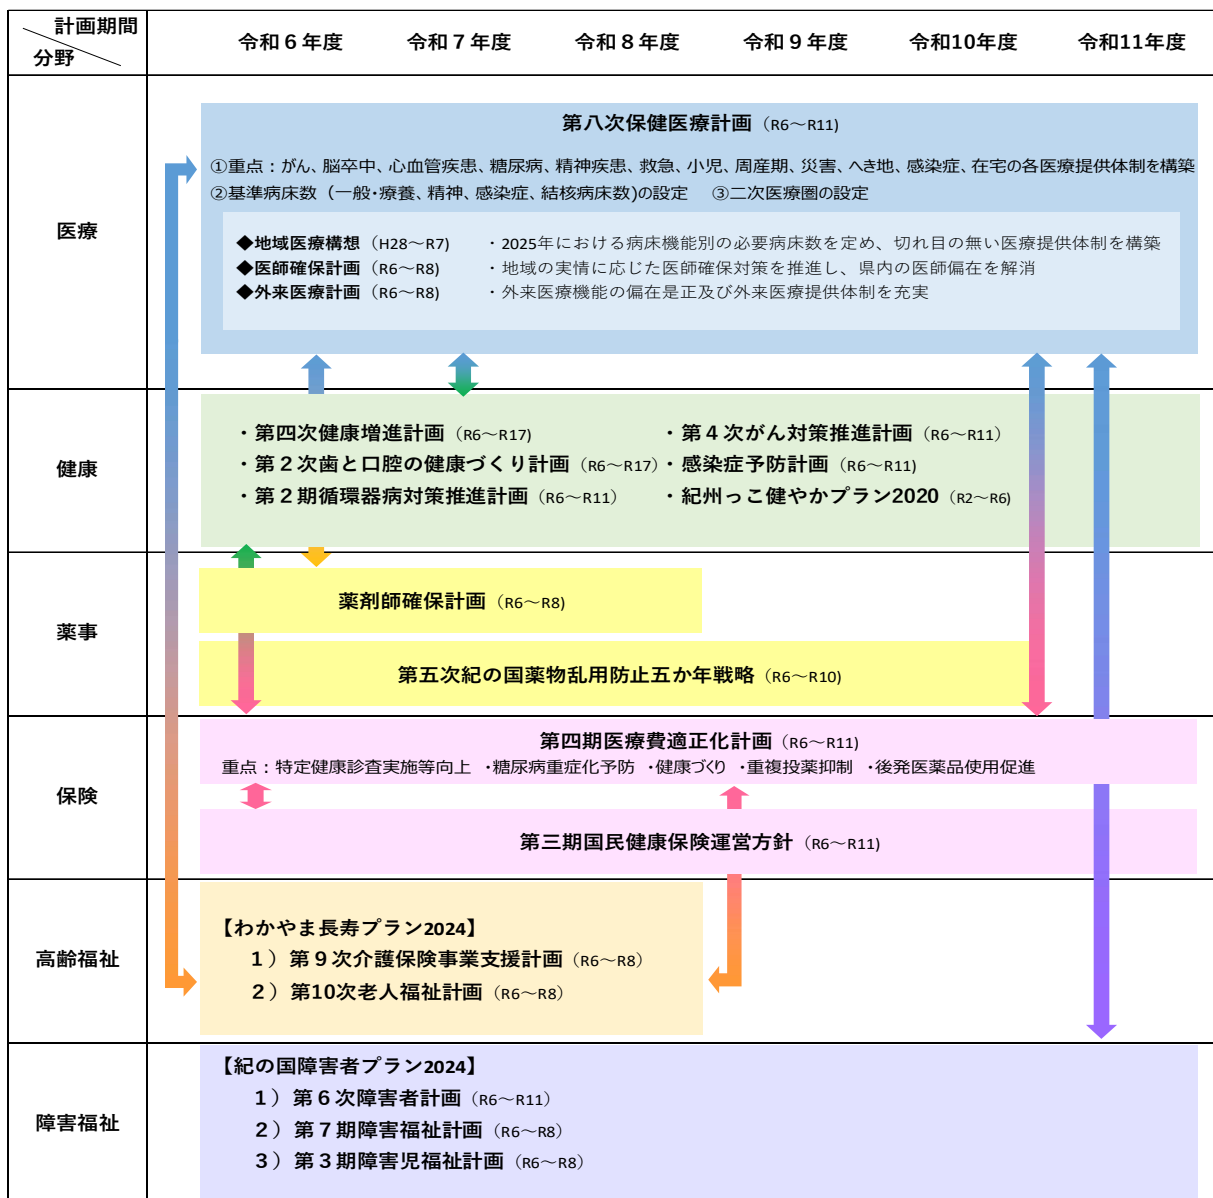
| 計画期間 分野 | 令和６年度 | 令和７年度 | 令和８年度 | 令和９年度 | 令和10年度 | 令和11年度 |
|---|---|---|---|---|---|---|

医療

第八次保健医療計画（R6～R11）

①重点：がん、脳卒中、心血管疾患、糖尿病、精神疾患、救急、小児、周産期、災害、へき地、感染症、在宅の各医療提供体制を構築
②基準病床数（一般･療養、精神、感染症、結核病床数)の設定　③二次医療圏の設定

◆地域医療構想（H28～R7）　・2025年における病床機能別の必要病床数を定め、切れ目の無い医療提供体制を構築
◆医師確保計画（R6～R8）　・地域の実情に応じた医師確保対策を推進し、県内の医師偏在を解消
◆外来医療計画（R6～R8）　・外来医療機能の偏在是正及び外来医療提供体制を充実

健康

・第四次健康増進計画（R6～R17）
・第２次歯と口腔の健康づくり計画（R6～R17）
・第２期循環器病対策推進計画（R6～R11）
・第４次がん対策推進計画（R6～R11）
・感染症予防計画（R6～R11）
・紀州っこ健やかプラン2020（R2～R6）

薬事

薬剤師確保計画（R6～R8）

第五次紀の国薬物乱用防止五か年戦略（R6～R10）

保険

第四期医療費適正化計画（R6～R11）
重点：特定健康診査実施等向上　･糖尿病重症化予防　･健康づくり　･重複投薬抑制　･後発医薬品使用促進

第三期国民健康保険運営方針（R6～R11）

高齢福祉

【わかやま長寿プラン2024】
１）第９次介護保険事業支援計画（R6～R8）
２）第10次老人福祉計画（R6～R8）

障害福祉

【紀の国障害者プラン2024】
１）第６次障害者計画（R6～R11）
２）第７期障害福祉計画（R6～R8）
３）第３期障害児福祉計画（R6～R8）